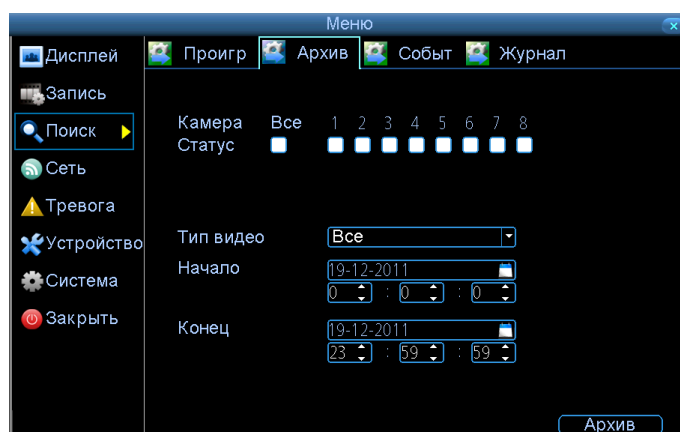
Меню

Дисплей
Запись
Поиск
Сеть
Тревога
Устройство
Система
Закрыть

Проигр
Архив
Событ
Журнал

| Камера | Все | 1 | 2 | 3 | 4 | 5 | 6 | 7 | 8 |
|---|---|---|---|---|---|---|---|---|---|
| Статус | | | | | | | | | |

Тип видео Все

Начало 19-12-2011
0 : 0 : 0

Конец 19-12-2011
23 : 59 : 59

Архив